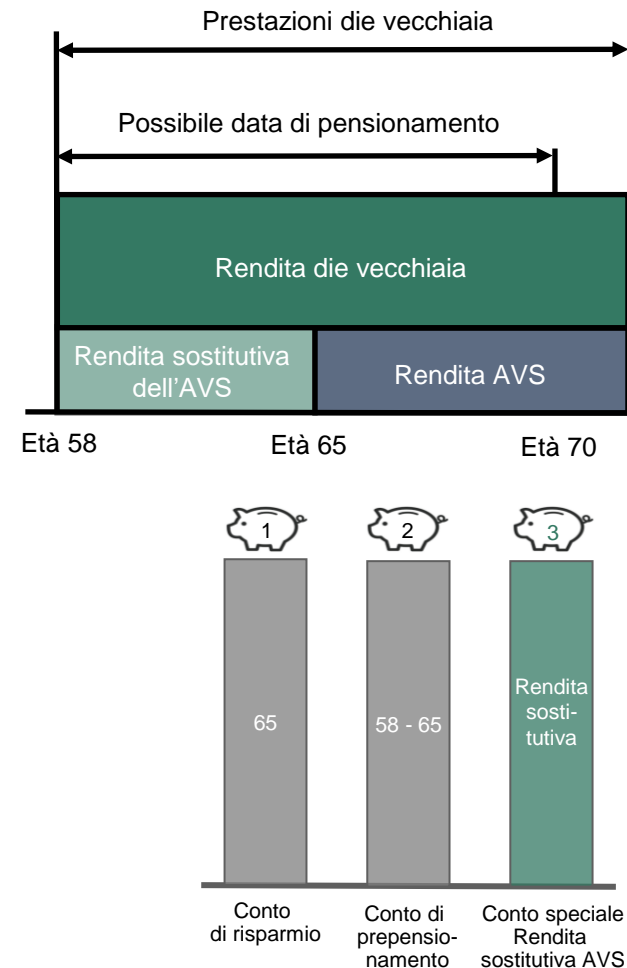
Prestazioni die vecchiaia

Possibile data di pensionamento

Rendita die vecchiaia

Rendita sostitutiva dell'AVS

Rendita AVS

Età 58

Età 65

Età 70

1

2

3

65

58 - 65

Rendita sostitutiva

Conto di risparmio

Conto di prepensionamento

Conto speciale Rendita sostitutiva AVS